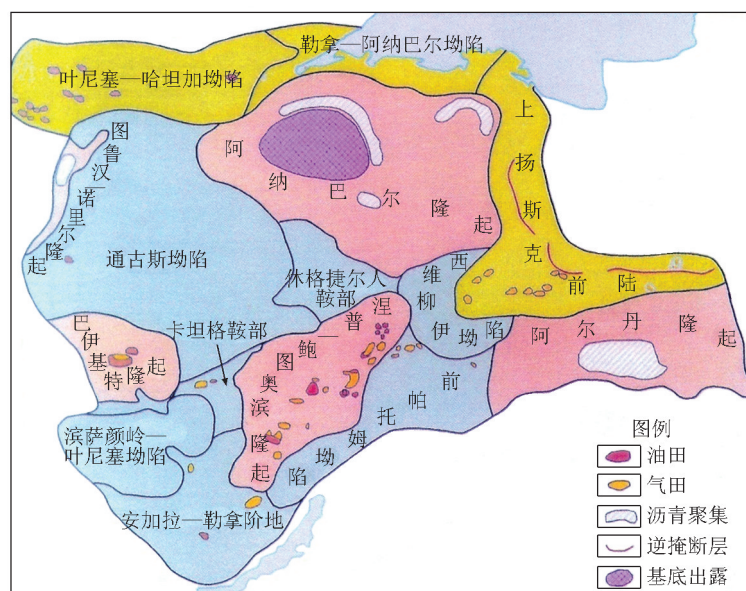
勒拿—阿纳巴尔坳陷

叶尼塞—哈坦加坳陷

图鲁汉—诺里尔隆起

阿纳巴尔隆起

上扬斯克前陆

西维柳伊坳陷

通古斯坳陷

休格捷尔人鞍部

涅普—鲍图奥滨隆起

卡坦格鞍部

巴伊基特隆起

阿尔丹隆起

前帕托姆坳陷

滨萨颜岭—叶尼塞坳陷

安加拉—勒拿阶地

图例

油田

气田

沥青聚集

逆掩断层

基底出露